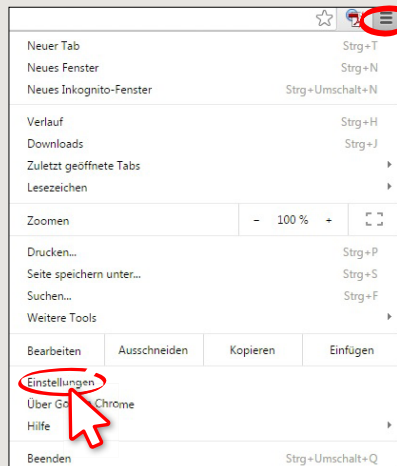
Neuer Tab Strg+T
Neues Fenster Strg+N
Neues Inkognito-Fenster Strg+Umschalt+N

Verlauf Strg+H
Downloads Strg+J
Zuletzt geöffnete Tabs
Lesezeichen

Zoomen − 100 % +

Drucken... Strg+P
Seite speichern unter... Strg+S
Suchen... Strg+F
Weitere Tools

Bearbeiten Ausschneiden Kopieren Einfügen

Einstellungen
Über Go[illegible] Chrome
Hilfe

Beenden Strg+Umschalt+Q